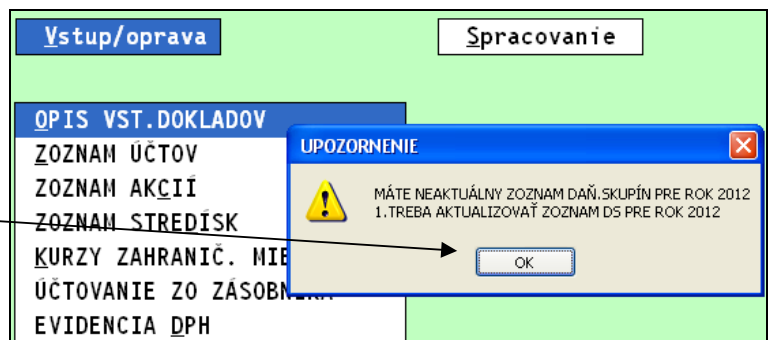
Vstup/oprava

Spracovanie

OPIS VST.DOKLADOV
ZOZNAM ÚČTOV
ZOZNAM AKCIÍ
ZOZNAM STREDÍSK
KURZY ZAHRANIČ. MIE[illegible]
ÚČTOVANIE ZO ZÁSOBNI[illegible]
EVIDENCIA DPH

UPOZORNENIE

MÁTE NEAKTUÁLNY ZOZNAM DAŇ.SKUPÍN PRE ROK 2012
1.TREBA AKTUALIZOVAŤ ZOZNAM DS PRE ROK 2012

OK